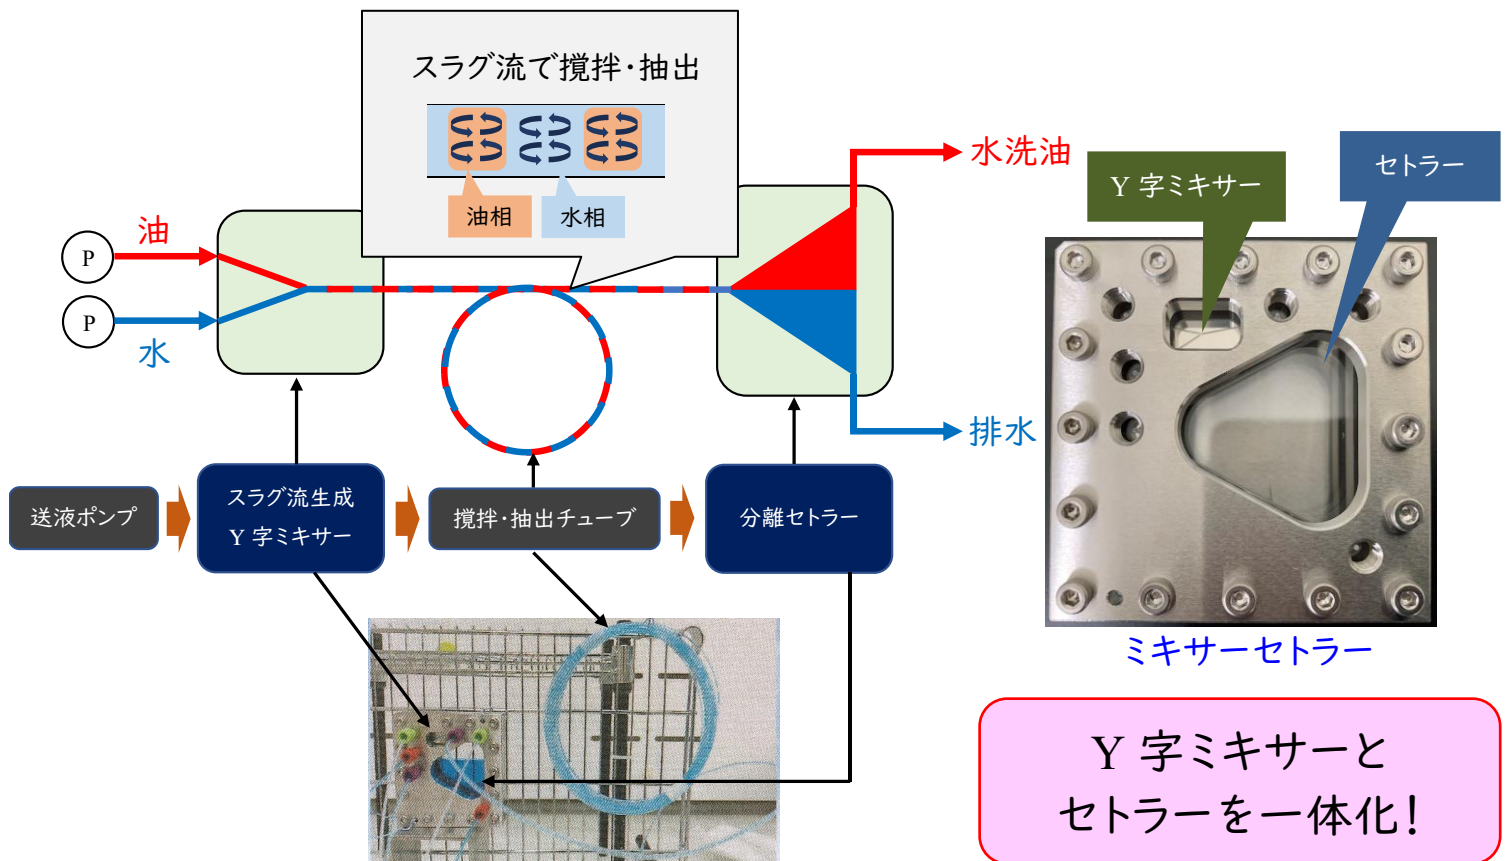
スラグ流で撹拌・抽出

油相

水相

油

P

P

水

水洗油

排水

送液ポンプ

スラグ流生成
Y 字ミキサー

撹拌・抽出チューブ

分離セトラー

Y 字ミキサー

セトラー

ミキサーセトラー

Y 字ミキサーと
セトラーを一体化!